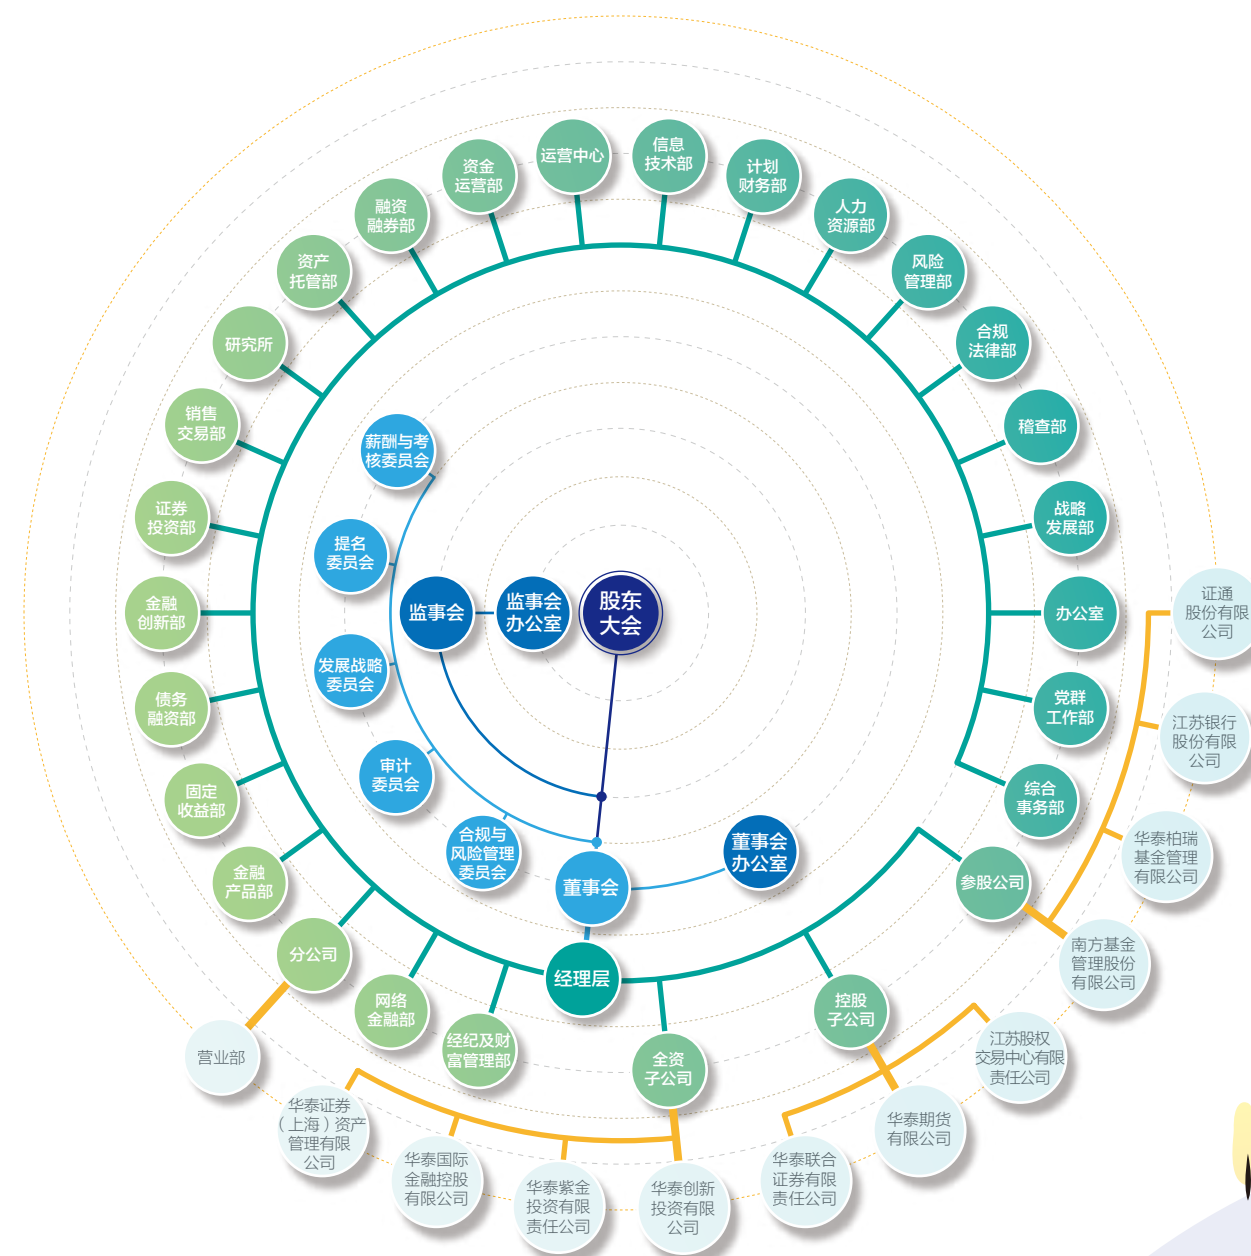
资金运营部
运营中心
信息技术部
计划财务部
融资融券部
人力资源部
资产托管部
风险管理部
研究所
合规法律部
销售交易部
稽查部
薪酬与考核委员会
证券投资部
战略发展部
提名委员会
金融创新部
监事会
监事会办公室
股东大会
办公室
证通股份有限公司
发展战略委员会
债务融资部
党群工作部
江苏银行股份有限公司
审计委员会
固定收益部
综合事务部
华泰柏瑞基金管理有限公司
合规与风险管理委员会
董事会办公室
董事会
金融产品部
参股公司
分公司
经理层
南方基金管理股份有限公司
网络金融部
控股子公司
经纪及财富管理部
营业部
全资子公司
江苏股权交易中心有限责任公司
华泰证券（上海）资产管理有限公司
华泰期货有限公司
华泰国际金融控股有限公司
华泰联合证券有限责任公司
华泰紫金投资有限责任公司
华泰创新投资有限公司